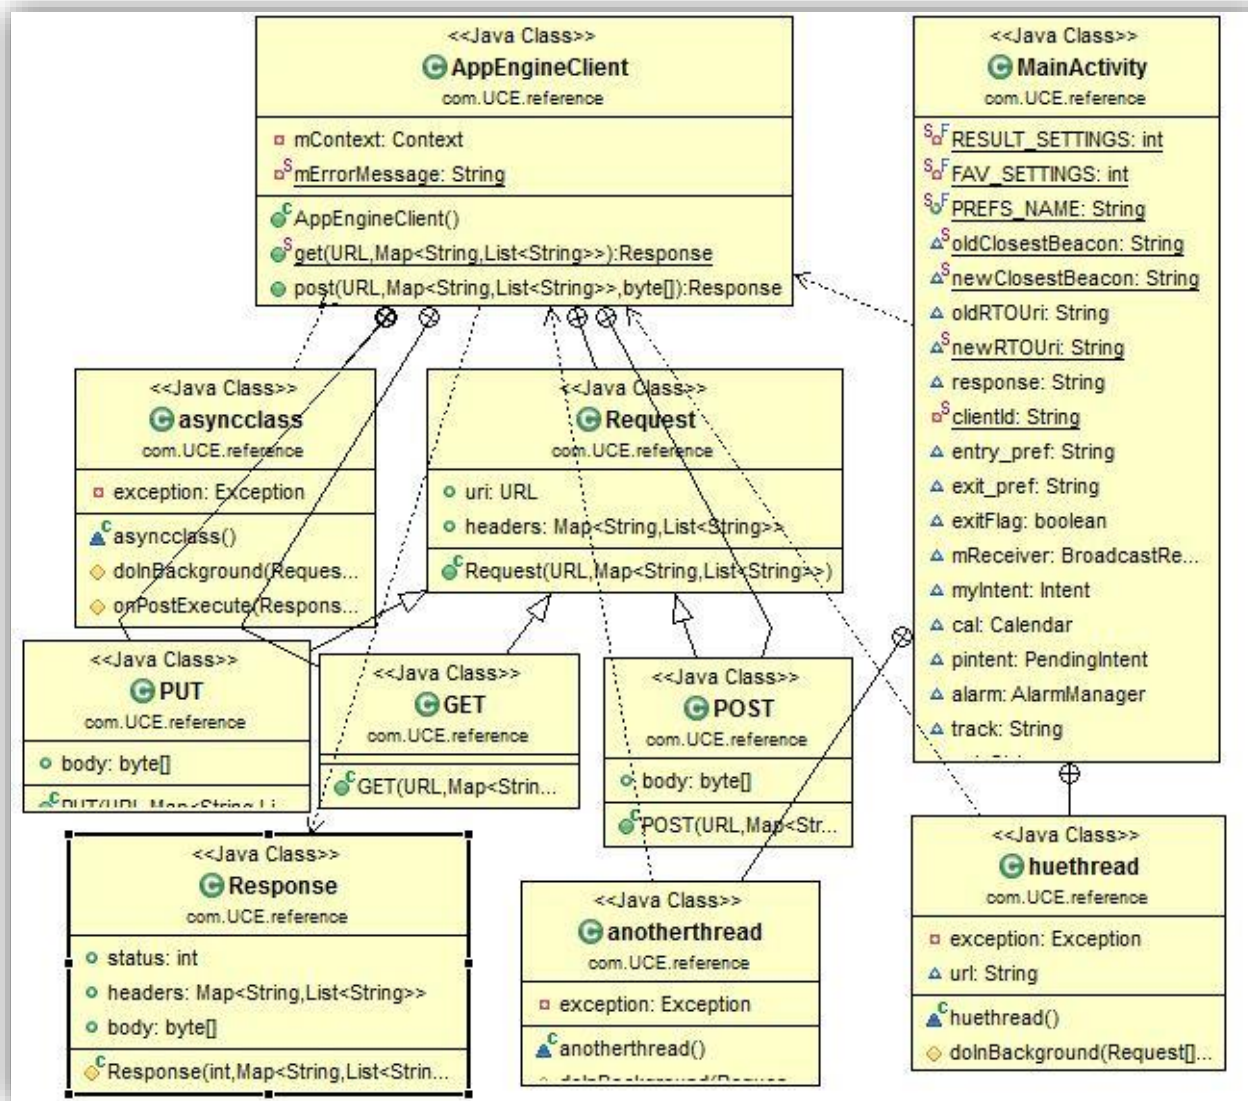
<<Java Class>>
AppEngineClient
com.UCE.reference

mContext: Context
mErrorMessage: String

AppEngineClient()
get(URL,Map<String,List<String>>):Response
post(URL,Map<String,List<String>>,byte[]):Response

<<Java Class>>
MainActivity
com.UCE.reference

RESULT_SETTINGS: int
FAV_SETTINGS: int
PREFS_NAME: String
oldClosestBeacon: String
newClosestBeacon: String
oldRTOUri: String
newRTOUri: String
response: String
clientId: String
entry_pref: String
exit_pref: String
exitFlag: boolean
mReceiver: BroadcastRe...
myIntent: Intent
cal: Calendar
pintent: PendingIntent
alarm: AlarmManager
track: String

<<Java Class>>
asyncclass
com.UCE.reference

exception: Exception

asyncclass()
doInBackground(Reques...
onPostExecute(Respons...

<<Java Class>>
Request
com.UCE.reference

uri: URL
headers: Map<String,List<String>>

Request(URL,Map<String,List<String>>)

<<Java Class>>
PUT
com.UCE.reference

body: byte[]

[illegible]

<<Java Class>>
GET
com.UCE.reference

GET(URL,Map<Strin...

<<Java Class>>
POST
com.UCE.reference

body: byte[]

POST(URL,Map<Str...

<<Java Class>>
huethread
com.UCE.reference

exception: Exception
url: String

huethread()
doInBackground(Request[]...

<<Java Class>>
Response
com.UCE.reference

status: int
headers: Map<String,List<String>>
body: byte[]

Response(int,Map<String,List<Strin...

<<Java Class>>
anotherthread
com.UCE.reference

exception: Exception

anotherthread()
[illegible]